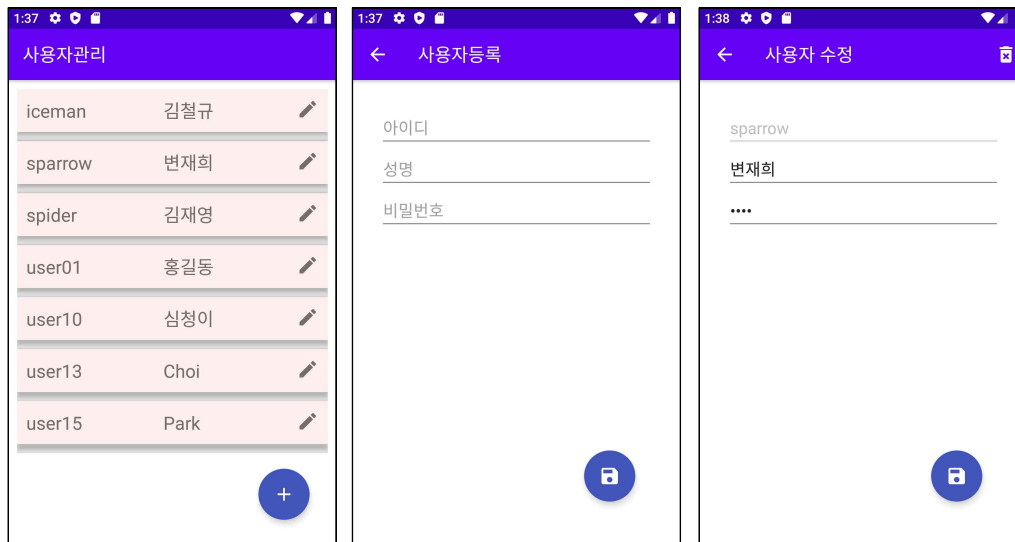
1:37

사용자관리

iceman 김철규

sparrow 변재희

spider 김재영

user01 홍길동

user10 심청이

user13 Choi

user15 Park

+

1:37

← 사용자등록

아이디

성명

비밀번호

1:38

← 사용자 수정

sparrow

변재희

••••